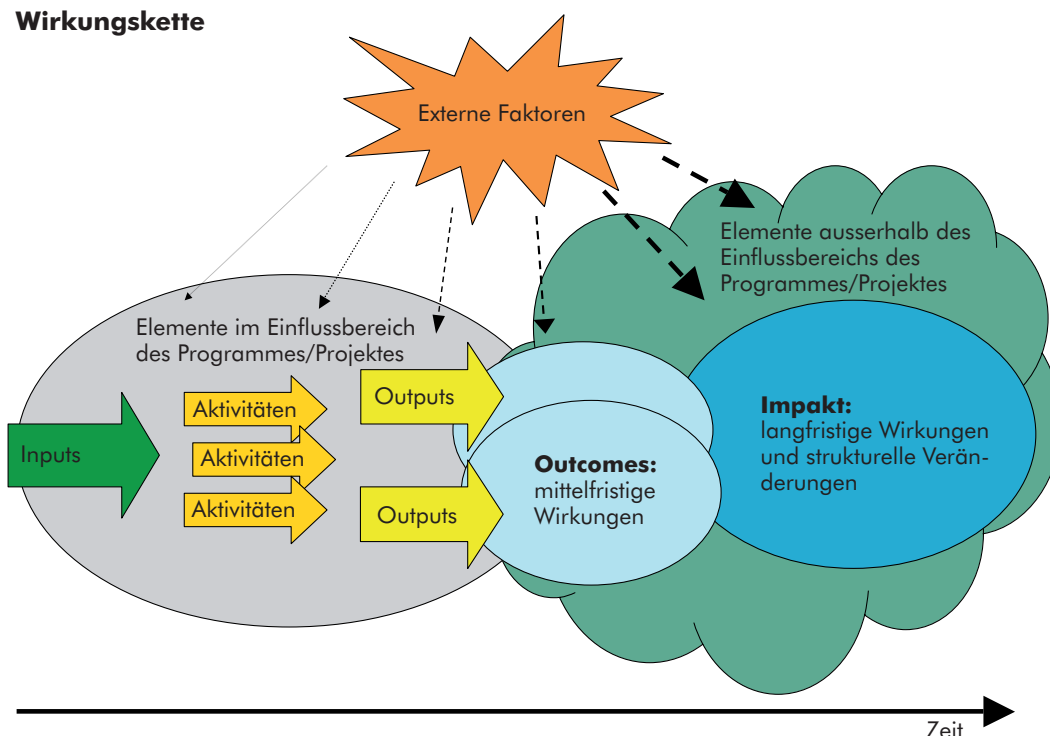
**Wirkungskette**

Externe Faktoren

Elemente ausserhalb des Einflussbereichs des Programmes/Projektes

Elemente im Einflussbereich des Programmes/Projektes

Inputs

Aktivitäten

Aktivitäten

Aktivitäten

Outputs

Outputs

**Outcomes:** mittelfristige Wirkungen

**Impakt:** langfristige Wirkungen und strukturelle Veränderungen

Zeit